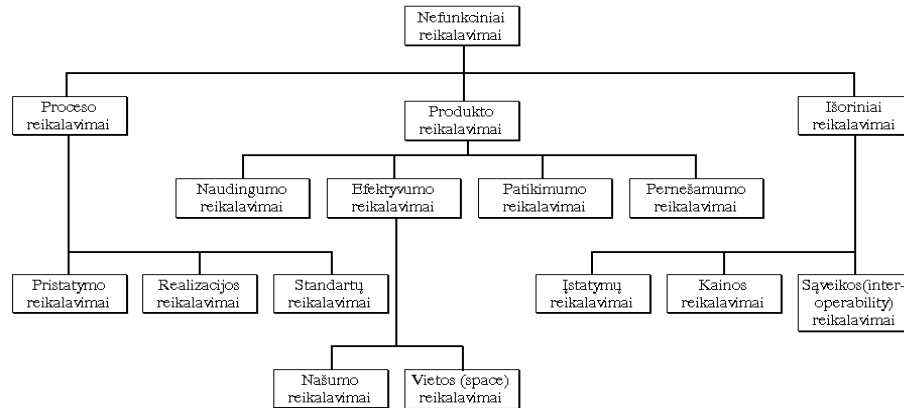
Nefunkciniai reikalavimai

Proceso reikalavimai

Produkto reikalavimai

Išoriniai reikalavimai

Naudingumo reikalavimai

Efektyvumo reikalavimai

Patikimumo reikalavimai

Pernešamumo reikalavimai

Pristatymo reikalavimai

Realizacijos reikalavimai

Standartų reikalavimai

Įstatymų reikalavimai

Kainos reikalavimai

Sąveikos(interoperability) reikalavimai

Našumo reikalavimai

Vietos (space) reikalavimai